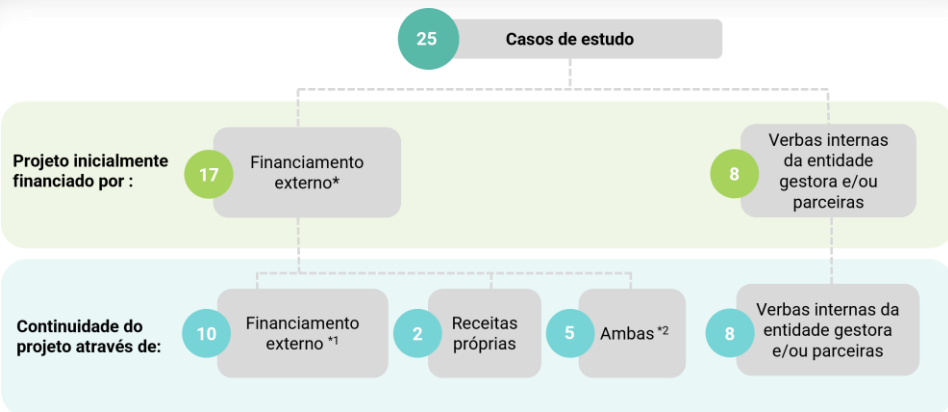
25 Casos de estudo

Projeto inicialmente financiado por :

17 Financiamento externo*

8 Verbas internas da entidade gestora e/ou parceiras

Continuidade do projeto através de:

10 Financiamento externo *1

2 Receitas próprias

5 Ambas *2

8 Verbas internas da entidade gestora e/ou parceiras